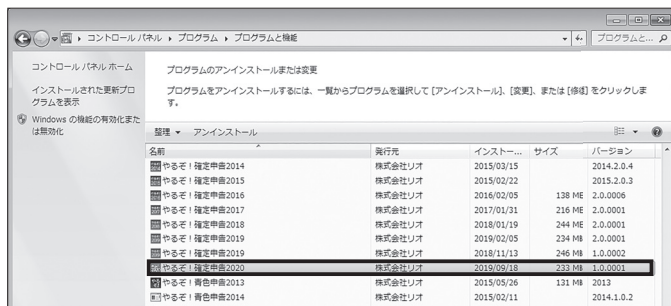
コントロール パネル ▸ プログラム ▸ プログラムと機能

プログラムと...

コントロール パネル ホーム

インストールされた更新プログラムを表示

Windows の機能の有効化または無効化

プログラムのアンインストールまたは変更

プログラムをアンインストールするには、一覧からプログラムを選択して [アンインストール]、[変更]、または [修復] をクリックします。

整理 ▾ アンインストール

| 名前 | 発行元 | インストー... | サイズ | バージョン |
|---|---|---|---|---|
| やるぞ！確定申告2014 | 株式会社リオ | 2015/03/15 | | 2014.2.0.4 |
| やるぞ！確定申告2015 | 株式会社リオ | 2015/02/22 | | 2015.2.0.3 |
| やるぞ！確定申告2016 | 株式会社リオ | 2016/02/05 | 138 MB | 2.0.0006 |
| やるぞ！確定申告2017 | 株式会社リオ | 2017/01/31 | 216 MB | 2.0.0001 |
| やるぞ！確定申告2018 | 株式会社リオ | 2018/01/19 | 244 MB | 2.0.0001 |
| やるぞ！確定申告2019 | 株式会社リオ | 2019/02/05 | 234 MB | 2.0.0001 |
| やるぞ！確定申告2019 | 株式会社リオ | 2018/11/13 | 246 MB | 1.0.0002 |
| やるぞ！確定申告2020 | 株式会社リオ | 2019/09/18 | 233 MB | 1.0.0001 |
| やるぞ！青色申告2013 | 株式会社リオ | 2015/05/26 | 131 MB | 2013 |
| やるぞ！青色申告2014 | 株式会社リオ | 2015/02/11 | | 2014.1.0.2 |